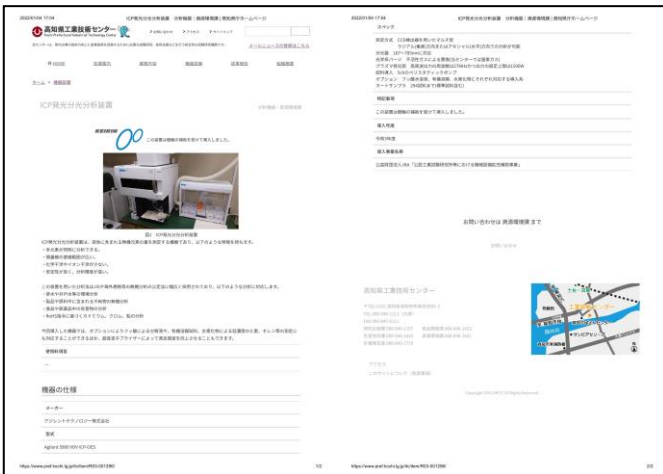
2022/01/04 17:04 ICP発光分光分析装置 分析機器 | 連携情報課 | 高知県庁ホームページ

高知県工業技術センター Kochi Prefectural Industrial Technology Center

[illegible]

ICP発光分光分析装置

この装置は競輪の補助を受けて導入しました。

図1 ICP発光分光分析装置

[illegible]

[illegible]

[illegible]

使用料項目

機器の仕様

メーカー

アジレントテクノロジー株式会社

型式

Agilent 5800 VDV ICP-OES

https://www.pref.kochi.lg.jp/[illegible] 1/2

2022/01/04 17:04 ICP発光分光分析装置 分析機器 | 連携情報課 | 高知県庁ホームページ

スペック

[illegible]

特記事項

この装置は競輪の補助を受けて導入しました。

導入年度

令和3年度

導入事業名

公益財団法人JKA「公設工業試験研究所等における機械設備拡充補助事業」

お問い合わせは 連携情報課 まで

高知県工業技術センター

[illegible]

https://www.pref.kochi.lg.jp/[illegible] 2/2